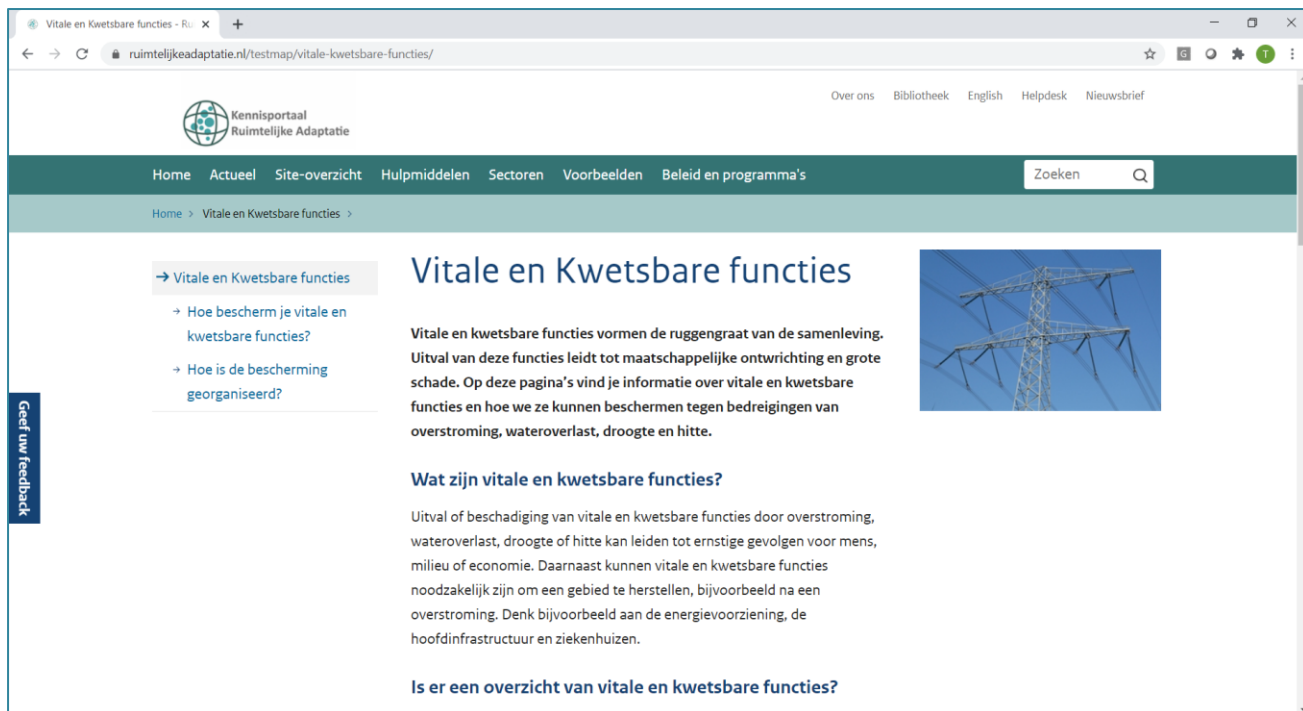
Vitale en Kwetsbare functies - Ru ×
+
ruimtelijkeadaptatie.nl/testmap/vitale-kwetsbare-functies/

Kennisportaal Ruimtelijke Adaptatie

Over ons Bibliotheek English Helpdesk Nieuwsbrief

Home Actueel Site-overzicht Hulpmiddelen Sectoren Voorbeelden Beleid en programma's Zoeken

Home > Vitale en Kwetsbare functies >

→ Vitale en Kwetsbare functies
→ Hoe bescherm je vitale en kwetsbare functies?
→ Hoe is de bescherming georganiseerd?

Geef uw feedback

Vitale en Kwetsbare functies

Vitale en kwetsbare functies vormen de ruggengraat van de samenleving. Uitval van deze functies leidt tot maatschappelijke ontwrichting en grote schade. Op deze pagina's vind je informatie over vitale en kwetsbare functies en hoe we ze kunnen beschermen tegen bedreigingen van overstroming, wateroverlast, droogte en hitte.

Wat zijn vitale en kwetsbare functies?

Uitval of beschadiging van vitale en kwetsbare functies door overstroming, wateroverlast, droogte of hitte kan leiden tot ernstige gevolgen voor mens, milieu of economie. Daarnaast kunnen vitale en kwetsbare functies noodzakelijk zijn om een gebied te herstellen, bijvoorbeeld na een overstroming. Denk bijvoorbeeld aan de energievoorziening, de hoofdinfrastructuur en ziekenhuizen.

Is er een overzicht van vitale en kwetsbare functies?